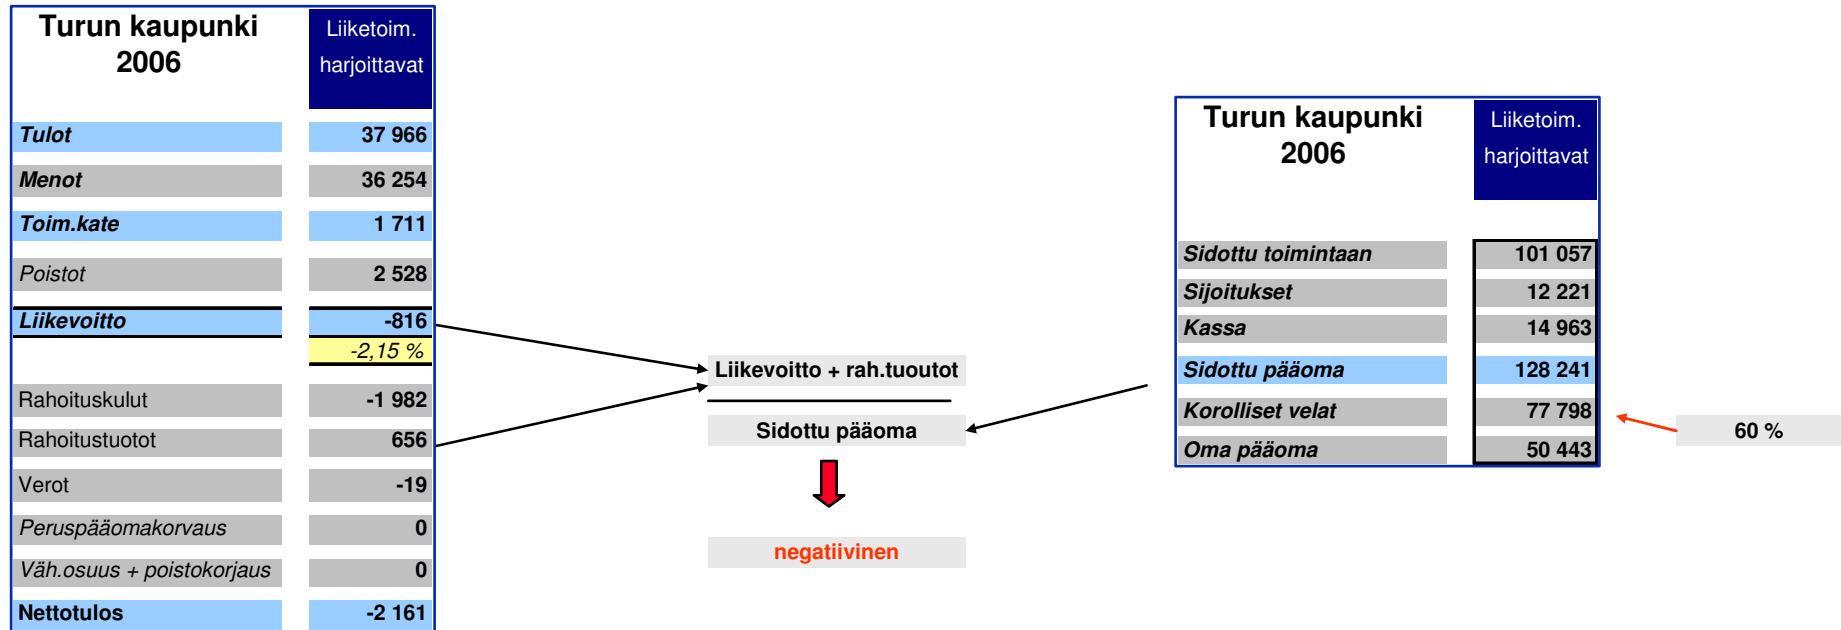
| Turun kaupunki 2006 | Liiketoim. harjoittavat |
|---|---|
| Tulot | 37 966 |
| Menot | 36 254 |
| Toim.kate | 1 711 |
| Poistot | 2 528 |
| Liikevoitto | -816 |
| | -2,15 % |
| Rahoituskulut | -1 982 |
| Rahoitustuotot | 656 |
| Verot | -19 |
| Peruspääomakorvaus | 0 |
| Väh.osuus + poistokorjaus | 0 |
| Nettotulos | -2 161 |

Liikevoitto + rah.tuotot

Sidottu pääoma

negatiivinen

| Turun kaupunki 2006 | Liiketoim. harjoittavat |
|---|---|
| Sidottu toimintaan | 101 057 |
| Sijoitukset | 12 221 |
| Kassa | 14 963 |
| Sidottu pääoma | 128 241 |
| Korolliset velat | 77 798 |
| Oma pääoma | 50 443 |

60 %